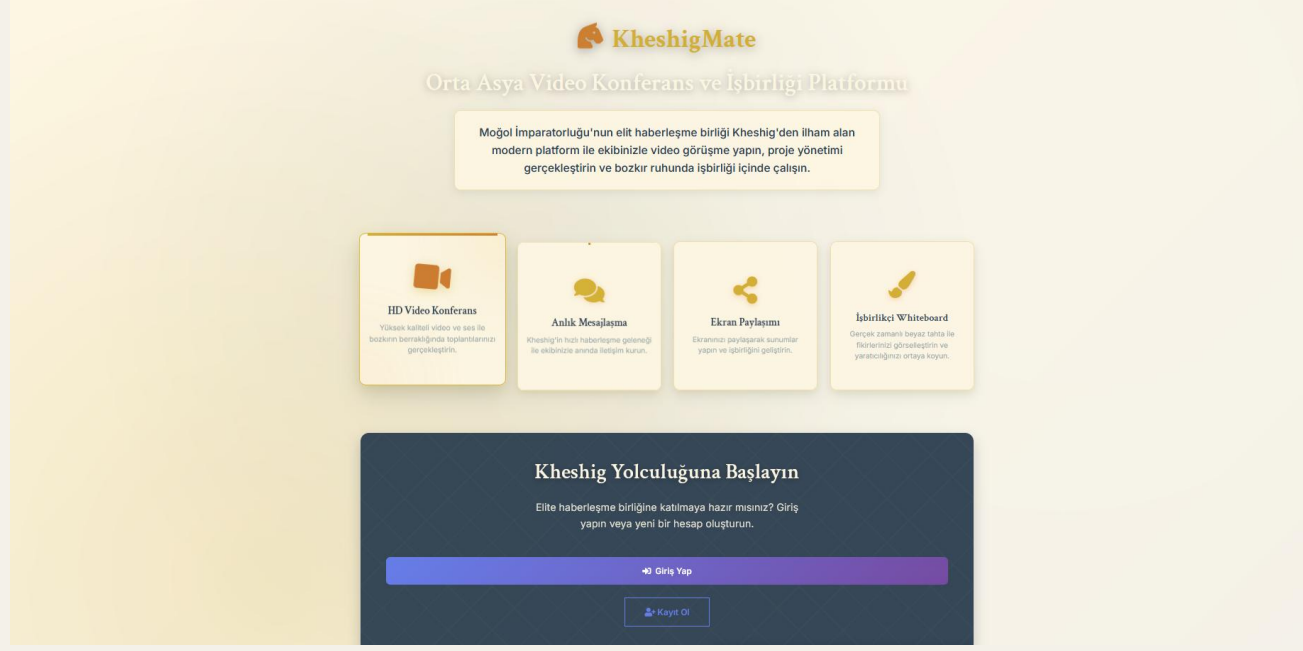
KheshigMate

Orta Asya Video Konferans ve İşbirliği Platformu

Moğol İmparatorluğu'nun elit haberleşme birliği Kheshig'den ilham alan modern platform ile ekibinizle video görüşme yapın, proje yönetimi gerçekleştirin ve bozkır ruhunda işbirliği içinde çalışın.

HD Video Konferans

Yüksek kaliteli video ve ses ile bozkırın berraklığında toplantılarınızı gerçekleştirin.

Anlık Mesajlaşma

Kheshig'in hızlı haberleşme geleneği ile ekibinizle anında iletişim kurun.

Ekran Paylaşımı

Ekranınızı paylaşarak sunumlar yapın ve işbirliğini geliştirin.

İşbirlikçi Whiteboard

Gerçek zamanlı beyaz tahta ile fikirlerinizi görselleştirin ve yaratıcılığınızı ortaya koyun.

Kheshig Yolculuğuna Başlayın

Elite haberleşme birliğine katılmaya hazır mısınız? Giriş yapın veya yeni bir hesap oluşturun.

Giriş Yap

Kayıt Ol